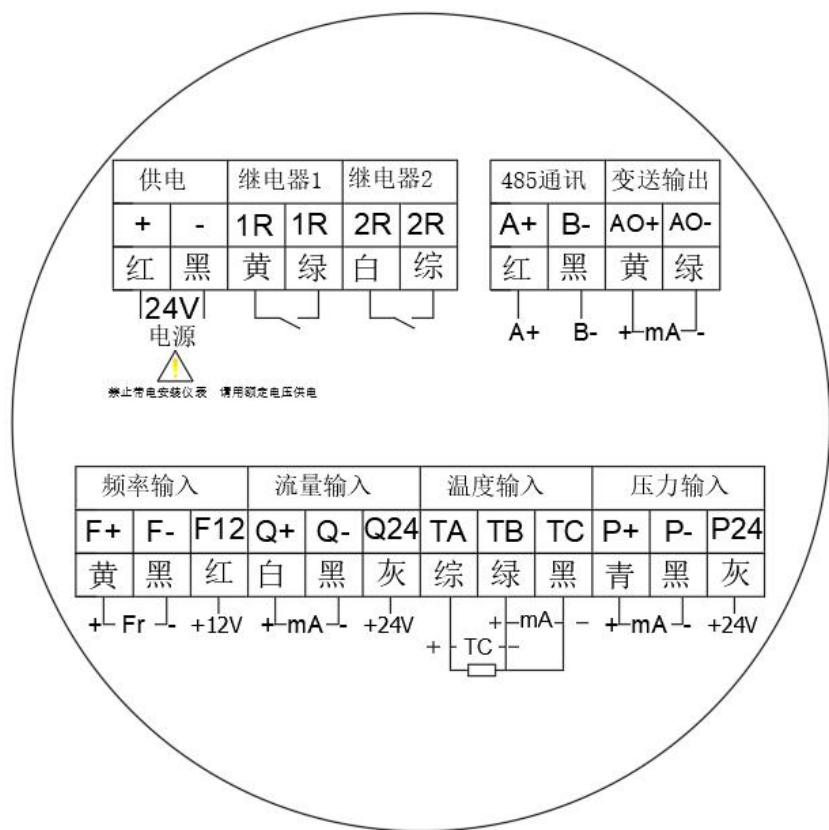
| 供电 | | 继电器1 | | 继电器2 | |
|---|---|---|---|---|---|
| + | - | 1R | 1R | 2R | 2R |
| 红 | 黑 | 黄 | 绿 | 白 | 综 |

24V
电源

禁止带电安装仪表 请用额定电压供电

| 485通讯 | | 变送输出 | |
|---|---|---|---|
| A+ | B- | AO+ | AO- |
| 红 | 黑 | 黄 | 绿 |

A+ B- + mA -

| 频率输入 | | | 流量输入 | | | 温度输入 | | | 压力输入 | | |
|---|---|---|---|---|---|---|---|---|---|---|---|
| F+ | F- | F12 | Q+ | Q- | Q24 | TA | TB | TC | P+ | P- | P24 |
| 黄 | 黑 | 红 | 白 | 黑 | 灰 | 综 | 绿 | 黑 | 青 | 黑 | 灰 |

+ Fr - +12V + mA - +24V + -mA- - + mA - +24V

+ TC -